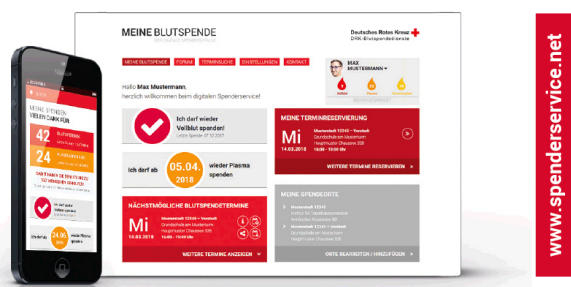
MEINE BLUTSPENDE

Deutsches Rotes Kreuz
DRK-Blutspendedienste

MEINE BLUTSPENDE | FORUM | TERMINSUCHE | EINSTELLUNGEN | ABMELDEN | KONTAKT

MAX MUSTERMANN

Hallo Max Mustermann,
herzlich willkommen beim digitalen Spenderservice!

Ich darf wieder Vollblut spenden!
Letzte Spende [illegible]

Ich darf ab 05.04. 2018 wieder Plasma spenden

MEINE TERMINRESERVIERUNG
Mi 14.03.2018
Musterstraße 123/45 • Vorstadt
Grundschule am Musterturm
Hauptmuster Chaussee 336
10:00 - 18:00 Uhr
WEITERE TERMINE RESERVIEREN

NÄCHSTMÖGLICHE BLUTSPENDETERMINE
Mi 14.03.2018
Musterstraße 123/45 • Vorstadt
Grundschule am Musterturm
Hauptmuster Chaussee 336
10:00 - 18:00 Uhr
WEITERE TERMINE ANZEIGEN

MEINE SPENDEORTE
Musterstadt 12345
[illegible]
Musterstadt 12345
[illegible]
ORTE BEARBEITEN / HINZUFÜGEN

MEINE SPENDE
VIELEN DANK FÜR
42 BLUTSPENDEN
24 PLASMASPENDEN
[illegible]

www.spenderservice.net